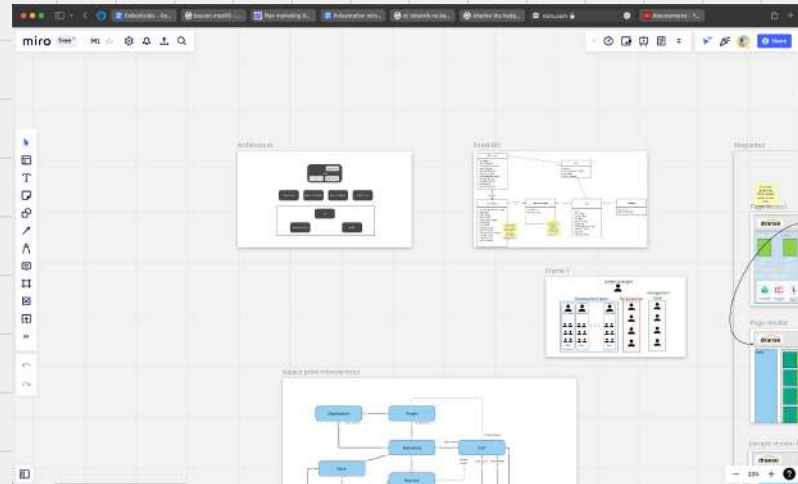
miro Free M1

Share

Architecture

Schéma BD

Équipe 1

Maquettes

Espace projet microservices

Page accueil

Page résultat

dramsa

dramsa

dramsa

Organisation

Projet

Marketing

Client

Devis

Facture

Développement team

Design team

Management team

Comptes et mise à jour

— 33% +

?